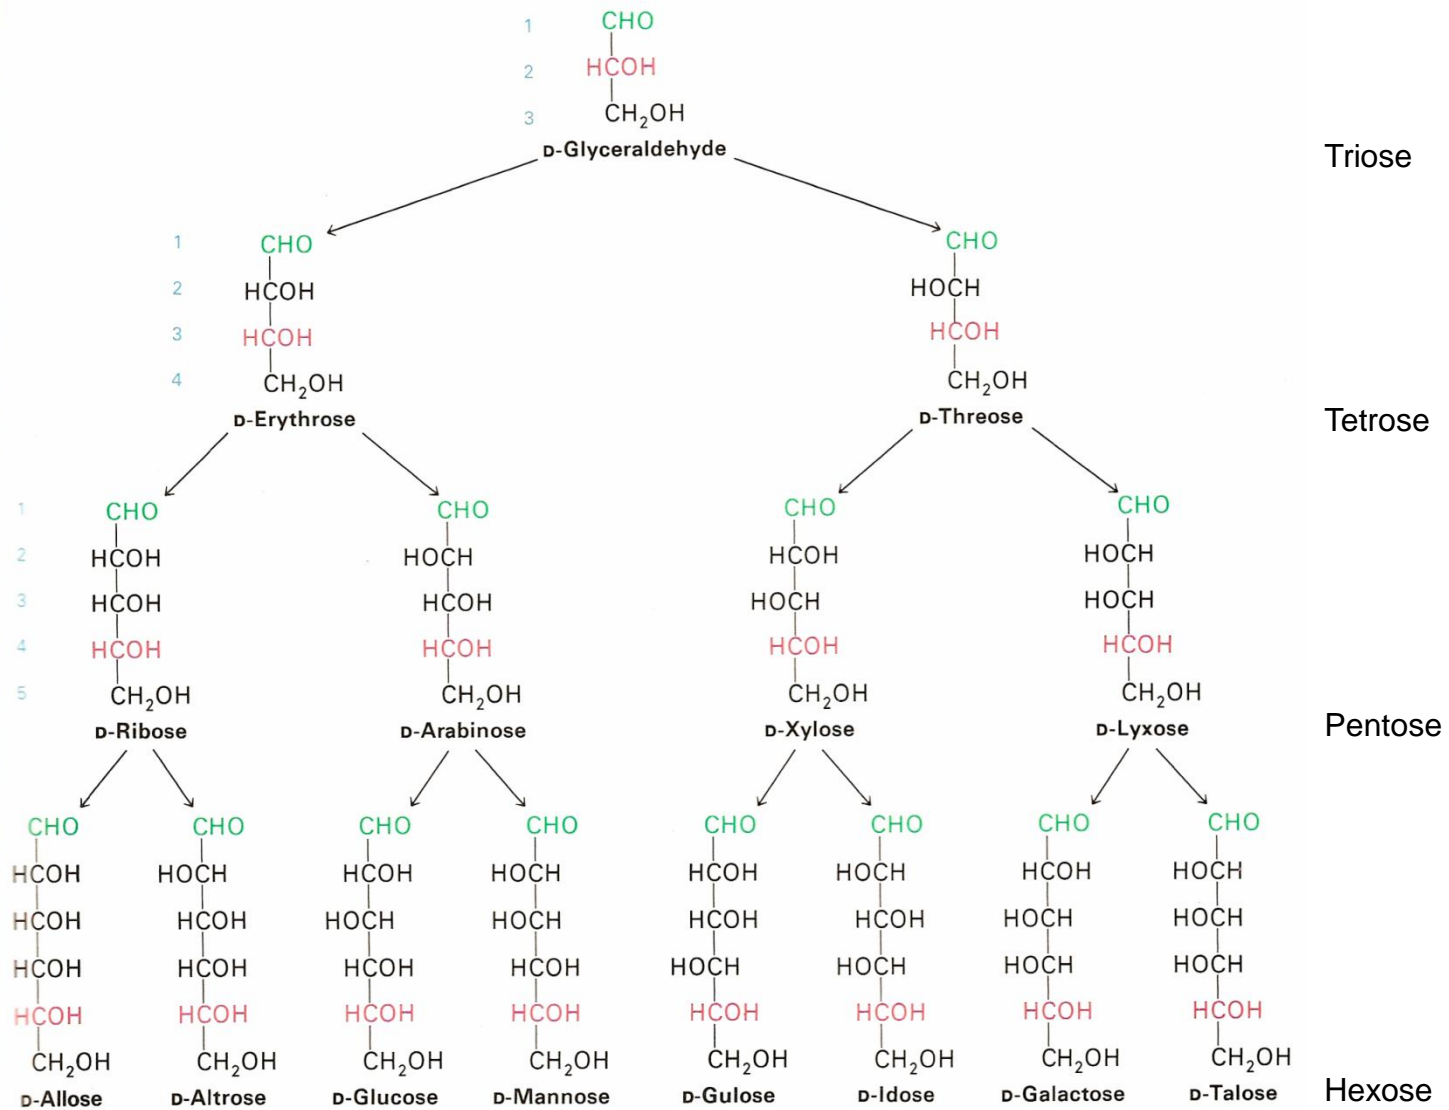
1 CHO
2 HCOH
3 $CH_2OH$
D-Glyceraldehyde

Triose

1 CHO
2 HCOH
3 HCOH
4 $CH_2OH$
D-Erythrose

CHO
HOCH
HCOH
$CH_2OH$
D-Threose

Tetrose

1 CHO
2 HCOH
3 HCOH
4 HCOH
5 $CH_2OH$
D-Ribose

CHO
HOCH
HCOH
HCOH
$CH_2OH$
D-Arabinose

CHO
HCOH
HOCH
HCOH
$CH_2OH$
D-Xylose

CHO
HOCH
HOCH
HCOH
$CH_2OH$
D-Lyxose

Pentose

CHO
HCOH
HCOH
HCOH
HCOH
$CH_2OH$
D-Allose

CHO
HOCH
HCOH
HCOH
HCOH
$CH_2OH$
D-Altrose

CHO
HCOH
HOCH
HCOH
HCOH
$CH_2OH$
D-Glucose

CHO
HOCH
HOCH
HCOH
HCOH
$CH_2OH$
D-Mannose

CHO
HCOH
HCOH
HOCH
HCOH
$CH_2OH$
D-Gulose

CHO
HOCH
HCOH
HOCH
HCOH
$CH_2OH$
D-Idose

CHO
HCOH
HOCH
HOCH
HCOH
$CH_2OH$
D-Galactose

CHO
HOCH
HOCH
HOCH
HCOH
$CH_2OH$
D-Talose

Hexose